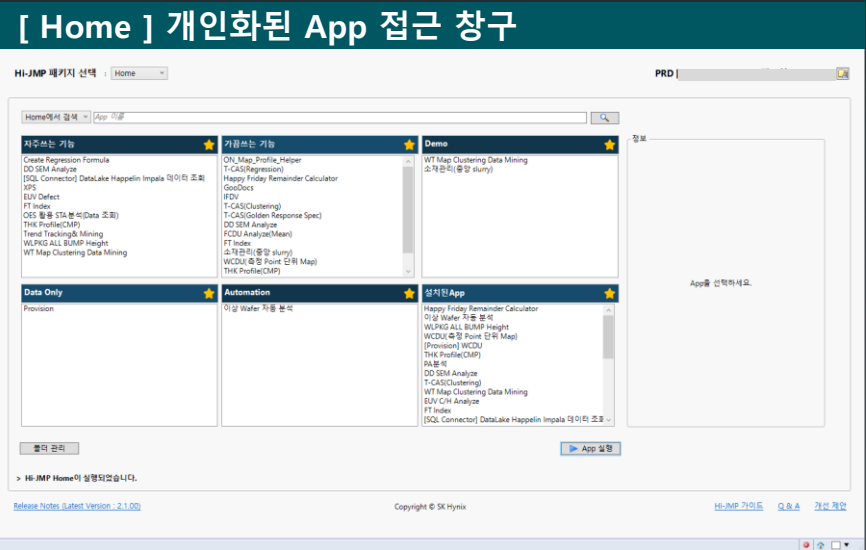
[ Home ] 개인화된 App 접근 창구

Hi-JMP 패키지 선택 : Home

PRD |

Home에서 검색 App 이름

자주쓰는 기능

Create Regression Formula
DD SEM Analyze
[SQL Connector] DataLake Happelin Impala 데이터 조회
XPS
EUV Defect
FT Index
OES 활용 STA 분석(Data 조회)
THK Profile(CMP)
Trend Tracking& Mining
WLPKG ALL BUMP Height
WT Map Clustering Data Mining

가끔쓰는 기능

ON_Map_Profile_Helper
T-CAS(Regression)
Happy Friday Remainder Calculator
GooDocs
IFDV
T-CAS(Clustering)
T-CAS(Golden Response Spec)
DD SEM Analyze
FCDU Analyze(Mean)
FT Index
소재관리(중앙 slurry)
WCDU(측정 Point 단위 Map)
THK Profile(CMP)

Demo

WT Map Clustering Data Mining
소재관리(중앙 slurry)

정보

App을 선택하세요.

Data Only

Provision

Automation

이상 Wafer 자동 분석

설치된App

Happy Friday Remainder Calculator
이상 Wafer 자동 분석
WLPKG ALL BUMP Height
WCDU(측정 Point 단위 Map)
[Provision] WCDU
THK Profile(CMP)
PA분석
DD SEM Analyze
T-CAS(Clustering)
WT Map Clustering Data Mining
EUV C/H Analyze
FT Index
[SQL Connector] DataLake Happelin Impala 데이터 조회

폴더 관리

App 실행

> Hi-JMP Home이 실행되었습니다.

Release Notes (Latest Version : 2.1.00)

Copyright © SK Hynix

Hi-JMP 가이드 Q & A 개선 제안